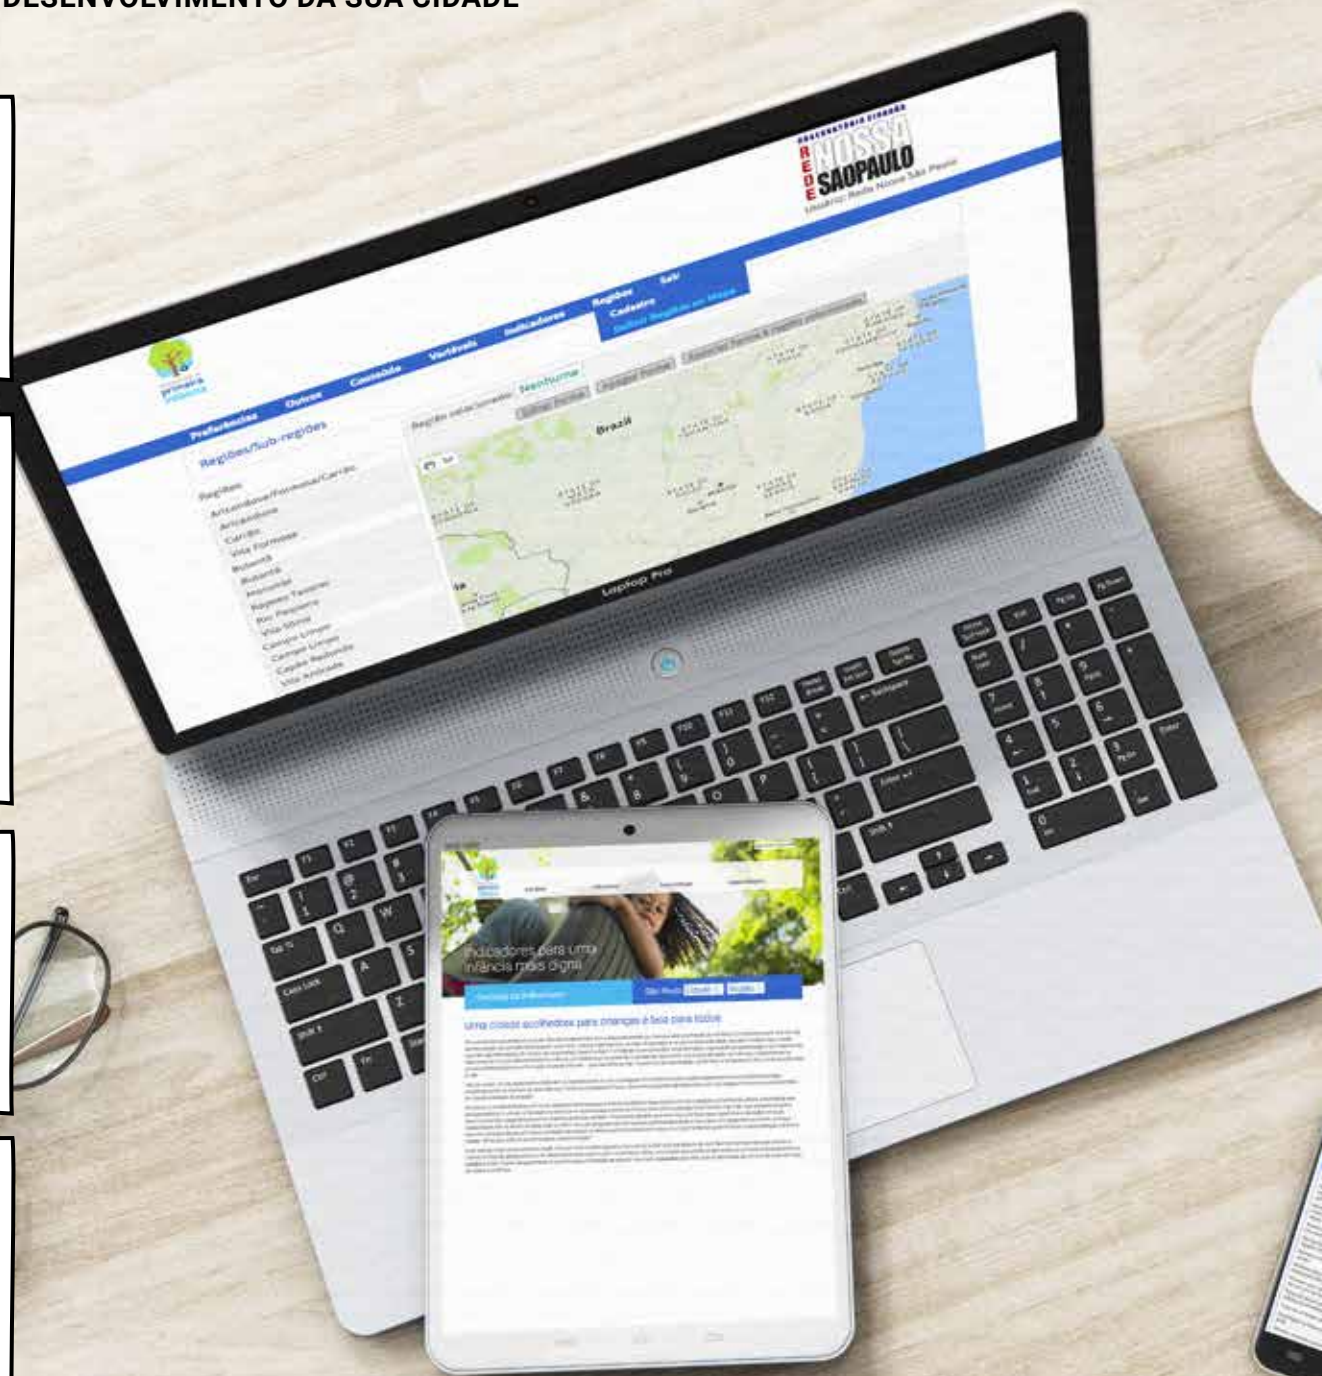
DESENVOLVIMENTO DA SUA CIDADE

OBSERVATÓRIO CIDADÃO
REDE NOSSA SÃO PAULO
Usuário: Rede Nossa São Paulo

primeira infância

Preferências Outros Conteúdo Variáveis Indicadores Regiões Sair
Cadastro
Definir Regiões no Mapa

Regiões/Sub-regiões
Regiões
Aricanduva/Formosa/Carrão
Aricanduva
Carrão
Vila Formosa
Butantã
Butantã
Morumbi
Raposo Tavares
Rio Pequeno
Vila Sônia
Campo Limpo
Campo Limpo
Capão Redondo
Vila Andrade

Região selecionada: Nenhuma

Brazil

Laptop Pro

Indicadores para uma infância mais digna

São Paulo

Uma cidade acolhedora para crianças é boa para todos